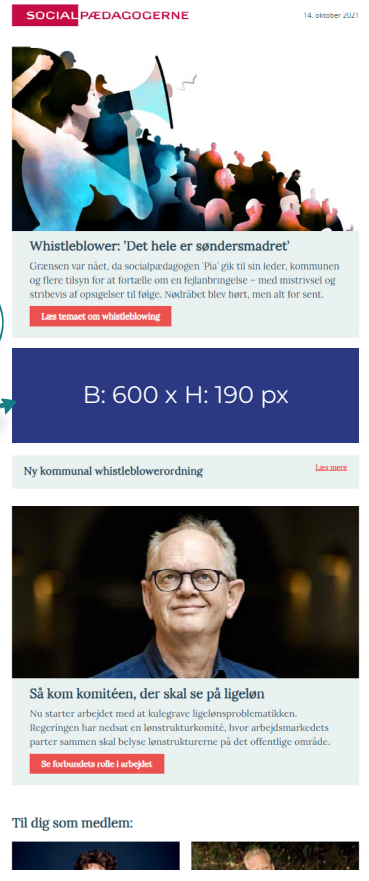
SOCIALPÆDAGOGERNE

14. oktober 2021

Whistleblower: 'Det hele er søndersmadret'

Grænsen var nået, da socialpædagogen 'Pia' gik til sin leder, kommunen og flere tilsyn for at fortælle om en fejlanbringelse – med mistrivsel og stribevis af opsigelser til følge. Nødråbet blev hørt, men alt for sent.

Læs temaet om whistleblowing

B: 600 x H: 190 px

Ny kommunal whistleblowerordning

Læs mere

Så kom komitéen, der skal se på ligeløn

Nu starter arbejdet med at kulegrave ligelønsproblematikken. Regeringen har nedsat en lønstrukturkomité, hvor arbejdsmarkedets parter sammen skal belyse lønstrukturerne på det offentlige område.

Se forbundets rolle i arbejdet

Til dig som medlem: